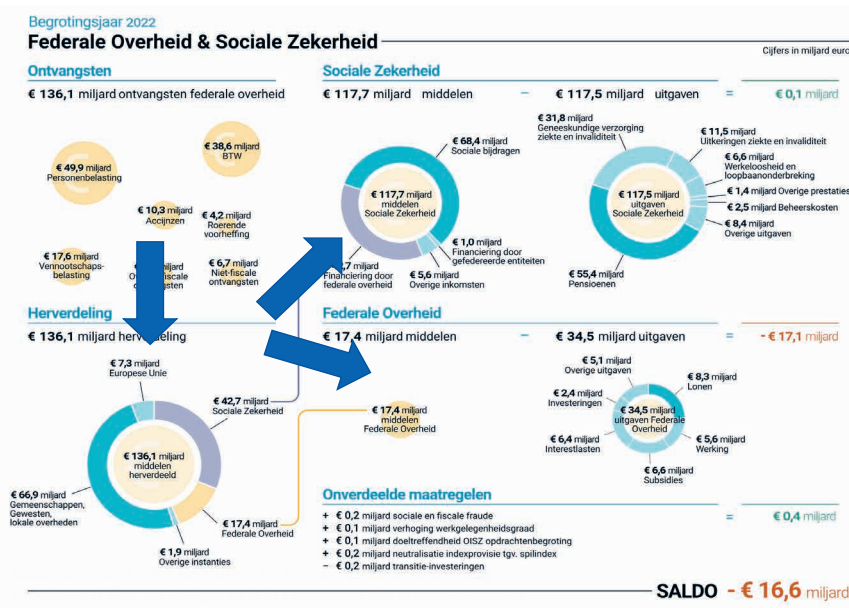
Begrotingsjaar 2022

Federale Overheid & Sociale Zekerheid

Cijfers in miljard euro

Ontvangsten

€ 136,1 miljard ontvangsten federale overheid

€ 49,9 miljard Personenbelasting

€ 38,6 miljard BTW

€ 10,3 miljard Accijnzen

€ 4,2 miljard Roerende voorheffing

€ 17,6 miljard Vennootschapsbelasting

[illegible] miljard O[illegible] fiscale o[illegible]gsten

€ 6,7 miljard Niet-fiscale ontvangsten

Sociale Zekerheid

€ 117,7 miljard middelen – € 117,5 miljard uitgaven = € 0,1 miljard

€ 68,4 miljard Sociale bijdragen

€ 117,7 miljard middelen Sociale Zekerheid

€ 1,0 miljard Financiering door gefedereerde entiteiten

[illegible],7 miljard Financiering door federale overheid

€ 5,6 miljard Overige inkomsten

€ 31,8 miljard Geneeskundige verzorging ziekte en invaliditeit

€ 11,5 miljard Uitkeringen ziekte en invaliditeit

€ 6,6 miljard Werkeloosheid en loopbaanonderbreking

€ 1,4 miljard Overige prestaties

€ 2,5 miljard Beheerskosten

€ 8,4 miljard Overige uitgaven

€ 117,5 miljard uitgaven Sociale Zekerheid

€ 55,4 miljard Pensioenen

Herverdeling

€ 136,1 miljard herv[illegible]ling

€ 7,3 miljard Europese Unie

€ 42,7 miljard Sociale Zekerheid

€ 136,1 miljard middelen herverdeeld

€ 66,9 miljard Gemeenschappen, Gewesten, lokale overheden

€ 17,4 miljard Federale Overheid

€ 1,9 miljard Overige instanties

Federale Overheid

€ 17,4 miljard middelen – € 34,5 miljard uitgaven = - € 17,1 miljard

€ 17,4 miljard middelen Federale Overheid

€ 5,1 miljard Overige uitgaven

€ 8,3 miljard Lonen

€ 2,4 miljard Investeringen

€ 34,5 miljard uitgaven Federale Overheid

€ 6,4 miljard Interestlasten

€ 5,6 miljard Werking

€ 6,6 miljard Subsidies

Onverdeelde maatregelen

+ € 0,2 miljard sociale en fiscale fraude
+ € 0,1 miljard verhoging werkgelegenheidsgraad
+ € 0,1 miljard doeltreffendheid OISZ opdrachtenbegroting
+ € 0,2 miljard neutralisatie indexprovisie tgv. spilindex
– € 0,2 miljard transitie-investeringen

= € 0,4 miljard

SALDO - € 16,6 miljard